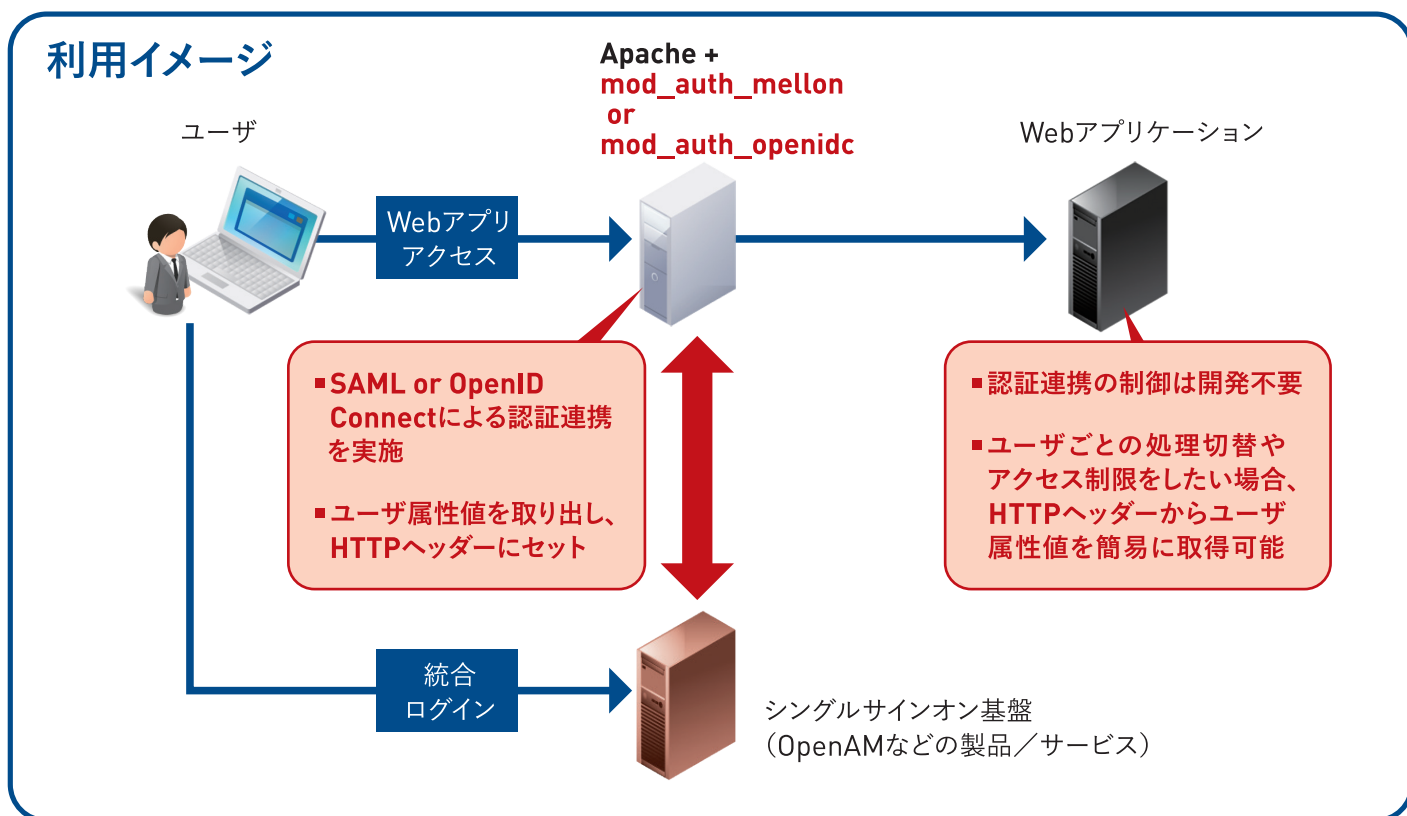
利用イメージ

Apache +
mod_auth_mellon
or
mod_auth_openidc

ユーザ

Webアプリケーション

Webアプリ
アクセス

■SAML or OpenID Connectによる認証連携を実施

■ユーザ属性値を取り出し、HTTPヘッダーにセット

■認証連携の制御は開発不要

■ユーザごとの処理切替やアクセス制限をしたい場合、HTTPヘッダーからユーザ属性値を簡易に取得可能

統合
ログイン

シングルサインオン基盤
（OpenAMなどの製品／サービス）